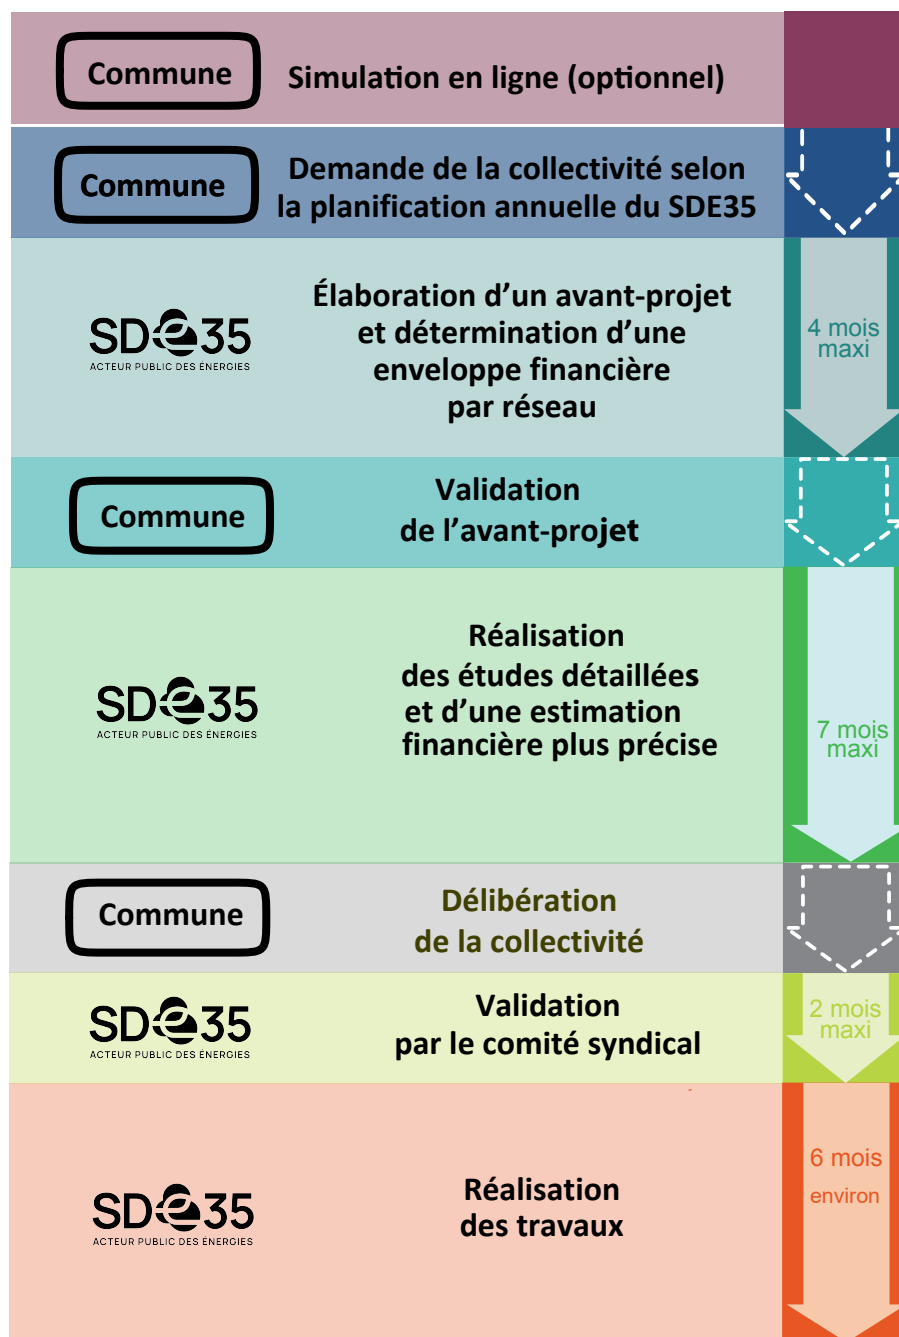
Commune

Simulation en ligne (optionnel)

Commune

Demande de la collectivité selon la planification annuelle du SDE35

SDE35
ACTEUR PUBLIC DES ÉNERGIES

Élaboration d'un avant-projet et détermination d'une enveloppe financière par réseau

4 mois maxi

Commune

Validation de l'avant-projet

SDE35
ACTEUR PUBLIC DES ÉNERGIES

Réalisation des études détaillées et d'une estimation financière plus précise

7 mois maxi

Commune

Délibération de la collectivité

SDE35
ACTEUR PUBLIC DES ÉNERGIES

Validation par le comité syndical

2 mois maxi

SDE35
ACTEUR PUBLIC DES ÉNERGIES

Réalisation des travaux

6 mois environ